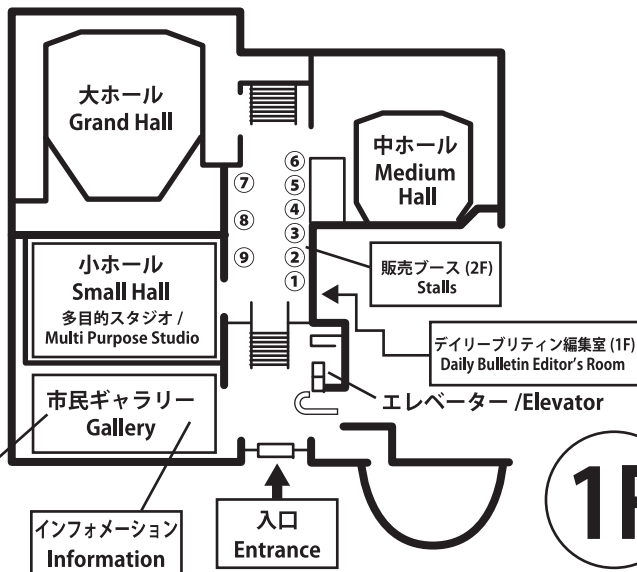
大ホール
Grand Hall

中ホール
Medium Hall

⑥
⑤
④
③
②
①

⑦
⑧
⑨

小ホール
Small Hall
多目的スタジオ /
Multi Purpose Studio

販売ブース (2F)
Stalls

デイリーブリティン編集室 (1F)
Daily Bulletin Editor's Room

市民ギャラリー
Gallery

エレベーター /Elevator

インフォメーション
Information

入口
Entrance

1F